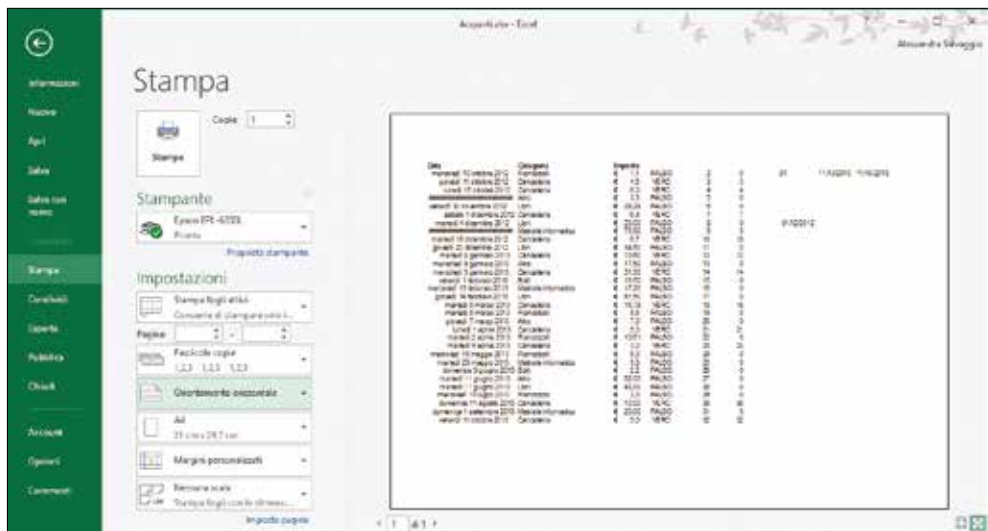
Acquisti.xlsx - Excel

Alessandra Salvaggio

Informazioni
Nuovo
Apri
Salva
Salva con nome
Stampa
Condividi
Esporta
Pubblica
Chiudi
Account
Opzioni
Commenti

Stampa

Copie 1

Stampa

Stampante

Epson EPL-6200L
Pronto

Proprietà stampante

Impostazioni

Stampa fogli attivi
Consente di stampare solo i...

Pagine:

Fascicole copie
1,2,3 1,2,3 1,2,3

Orientamento orizzontale

A4
21 cm x 29,7 cm

Margini personalizzati

Nessuna scala
Stampa fogli con le dimensi...

Imposta pagina

1 di 1